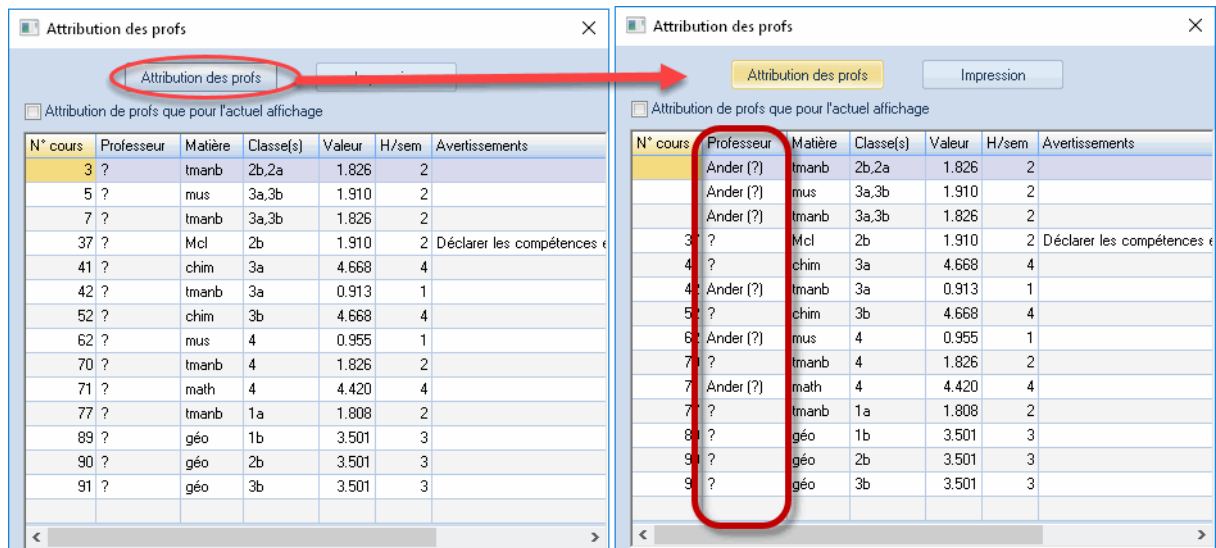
Attribution des profs

Attribution des profs
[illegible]

Attribution de profs que pour l'actuel affichage

| N° cours | Professeur | Matière | Classe(s) | Valeur | H/sem | Avertissements |
|---|---|---|---|---|---|---|
| 3 | ? | tmanb | 2b,2a | 1.826 | 2 | |
| 5 | ? | mus | 3a,3b | 1.910 | 2 | |
| 7 | ? | tmanb | 3a,3b | 1.826 | 2 | |
| 37 | ? | Mcl | 2b | 1.910 | 2 | Déclarer les compétences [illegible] |
| 41 | ? | chim | 3a | 4.668 | 4 | |
| 42 | ? | tmanb | 3a | 0.913 | 1 | |
| 52 | ? | chim | 3b | 4.668 | 4 | |
| 62 | ? | mus | 4 | 0.955 | 1 | |
| 70 | ? | tmanb | 4 | 1.826 | 2 | |
| 71 | ? | math | 4 | 4.420 | 4 | |
| 77 | ? | tmanb | 1a | 1.808 | 2 | |
| 89 | ? | géo | 1b | 3.501 | 3 | |
| 90 | ? | géo | 2b | 3.501 | 3 | |
| 91 | ? | géo | 3b | 3.501 | 3 | |

Attribution des profs

Attribution des profs
Impression

Attribution de profs que pour l'actuel affichage

| N° cours | Professeur | Matière | Classe(s) | Valeur | H/sem | Avertissements |
|---|---|---|---|---|---|---|
| | Ander (?) | tmanb | 2b,2a | 1.826 | 2 | |
| | Ander (?) | mus | 3a,3b | 1.910 | 2 | |
| | Ander (?) | tmanb | 3a,3b | 1.826 | 2 | |
| 3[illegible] | ? | Mcl | 2b | 1.910 | 2 | Déclarer les compétences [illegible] |
| 4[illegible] | ? | chim | 3a | 4.668 | 4 | |
| 4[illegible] | Ander (?) | tmanb | 3a | 0.913 | 1 | |
| 5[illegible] | ? | chim | 3b | 4.668 | 4 | |
| 6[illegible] | Ander (?) | mus | 4 | 0.955 | 1 | |
| 7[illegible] | ? | tmanb | 4 | 1.826 | 2 | |
| 7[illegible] | Ander (?) | math | 4 | 4.420 | 4 | |
| 7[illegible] | ? | tmanb | 1a | 1.808 | 2 | |
| 8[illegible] | ? | géo | 1b | 3.501 | 3 | |
| 9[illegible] | ? | géo | 2b | 3.501 | 3 | |
| 9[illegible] | ? | géo | 3b | 3.501 | 3 | |